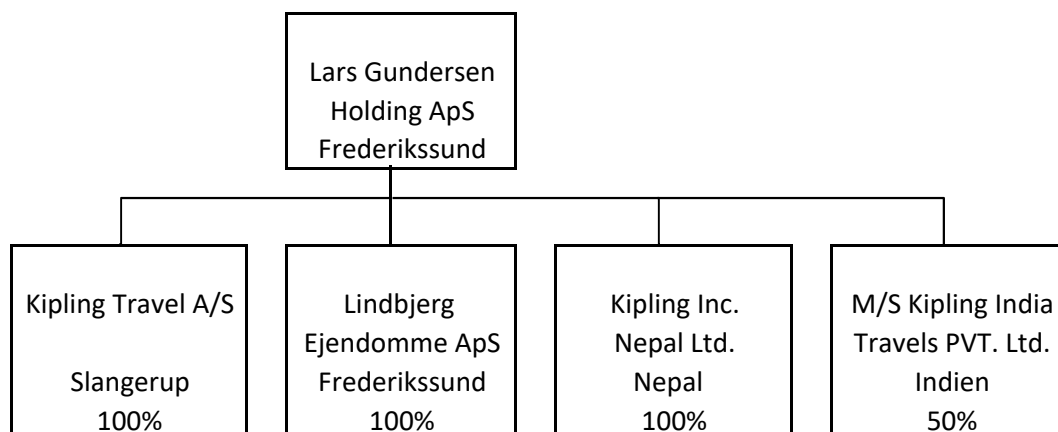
Lars Gundersen
Holding ApS
Frederikssund

Kipling Travel A/S

Slangerup
100%

Lindbjerg
Ejendomme ApS
Frederikssund
100%

Kipling Inc.
Nepal Ltd.
Nepal
100%

M/S Kipling India
Travels PVT. Ltd.
Indien
50%